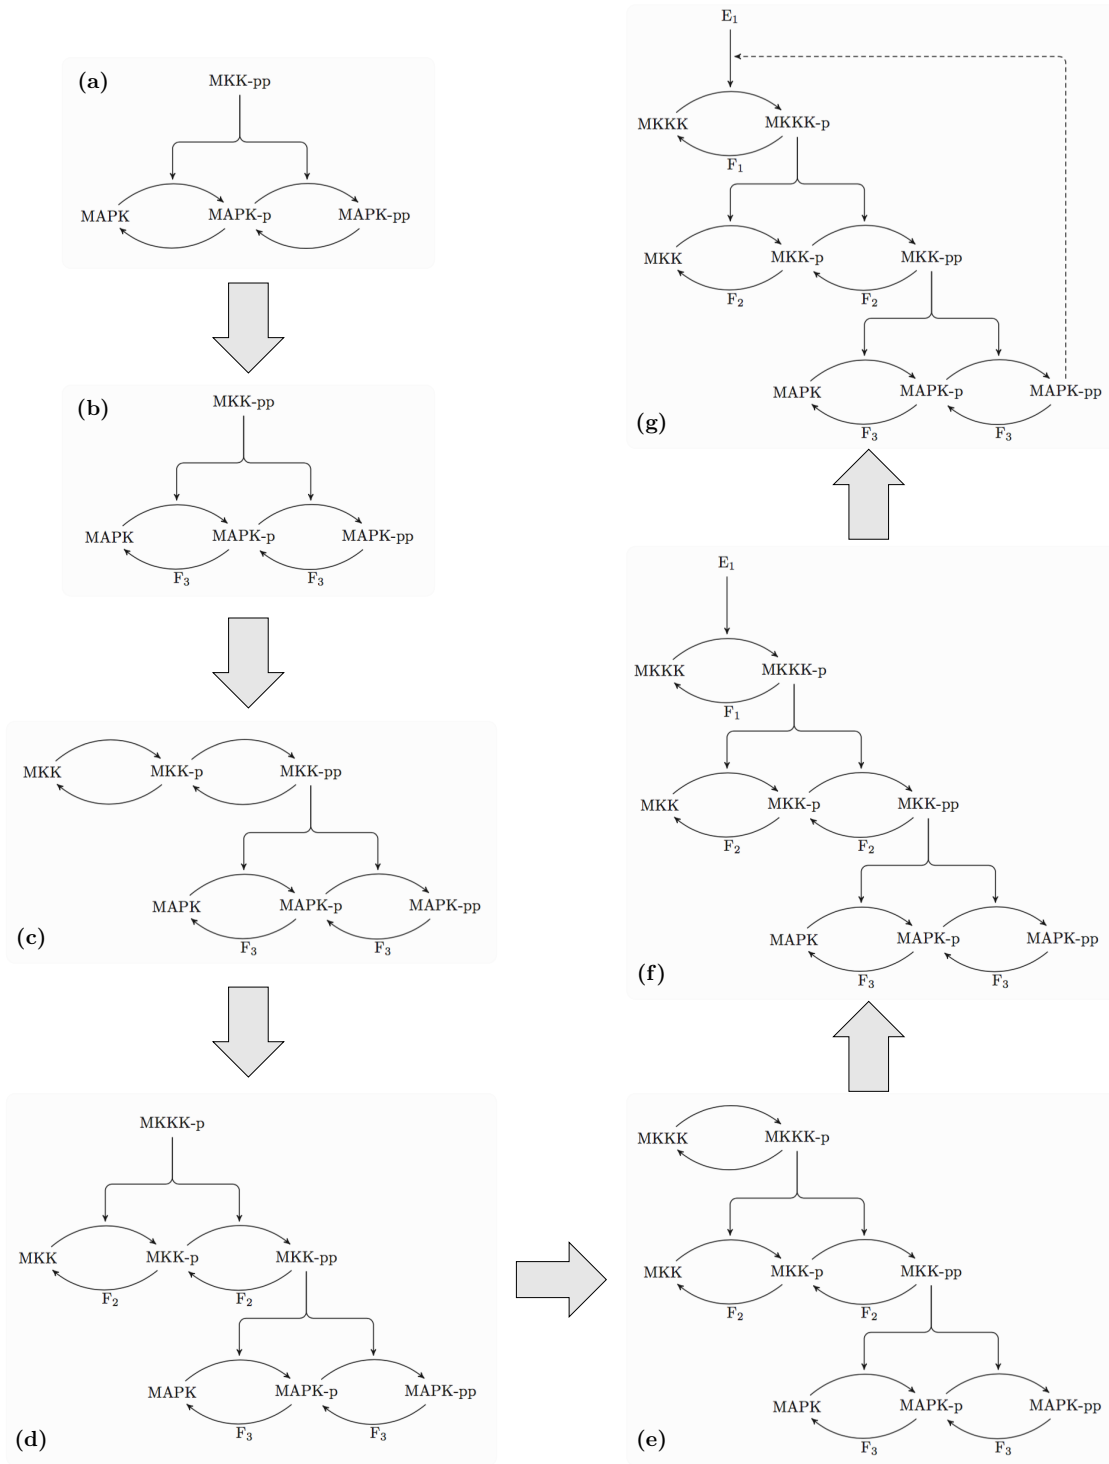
(a)
MKK-pp
MAPK
MAPK-p
MAPK-pp

(b)
MKK-pp
MAPK
MAPK-p
MAPK-pp
$F_3$
$F_3$

MKK
MKK-p
MKK-pp
MAPK
MAPK-p
MAPK-pp
$F_3$
$F_3$
(c)

MKKK-p
MKK
MKK-p
MKK-pp
$F_2$
$F_2$
MAPK
MAPK-p
MAPK-pp
$F_3$
$F_3$
(d)

$E_1$
MKKK
MKKK-p
$F_1$
MKK
MKK-p
MKK-pp
$F_2$
$F_2$
MAPK
MAPK-p
MAPK-pp
$F_3$
$F_3$
(g)

$E_1$
MKKK
MKKK-p
$F_1$
MKK
MKK-p
MKK-pp
$F_2$
$F_2$
MAPK
MAPK-p
MAPK-pp
$F_3$
$F_3$
(f)

MKKK
MKKK-p
MKK
MKK-p
MKK-pp
$F_2$
$F_2$
MAPK
MAPK-p
MAPK-pp
$F_3$
$F_3$
(e)